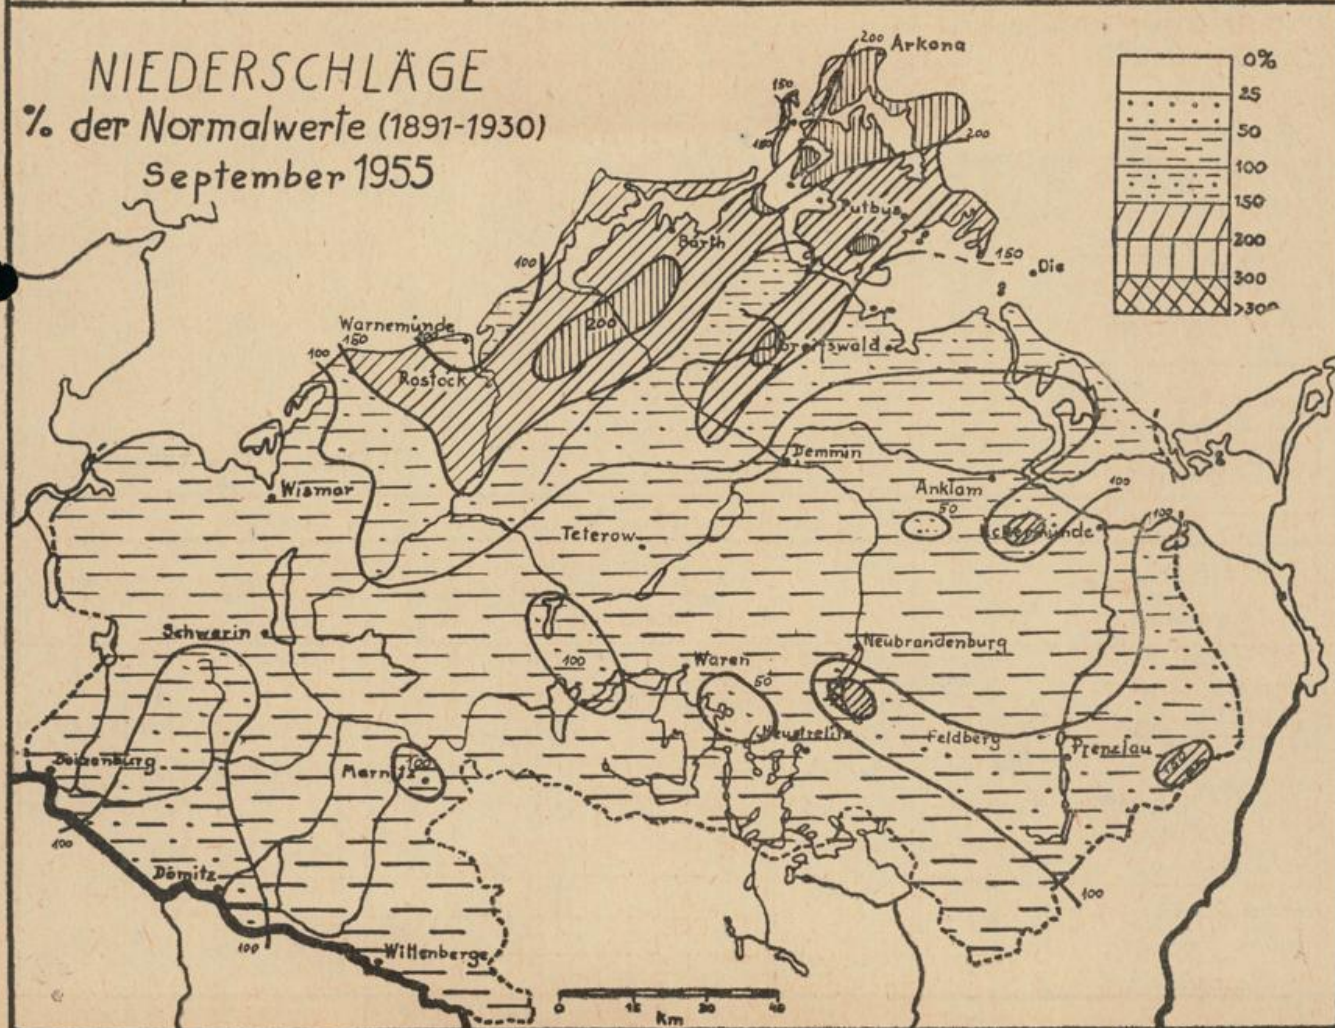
NIEDERSCHLÄGE
% der Normalwerte (1891-1930)
September 1955

0%
25
50
100
150
200
300
>30

200 Arkona
150
150
200
Putbus
Barth
150
Die
100
200
Warnemünde
150
100
100
Rostock
Greifswald
Demmin
Wismar
Anklam
50
100
Ueckermünde
Teterow
100
Schwerin
100
Neubrandenburg
Waren
50
Neustrelitz
Feldberg
Prenzlau
Boizenburg
Mernitz
100
100
Dömitz
100
100
Wittenberge
0
15
30
40
Km